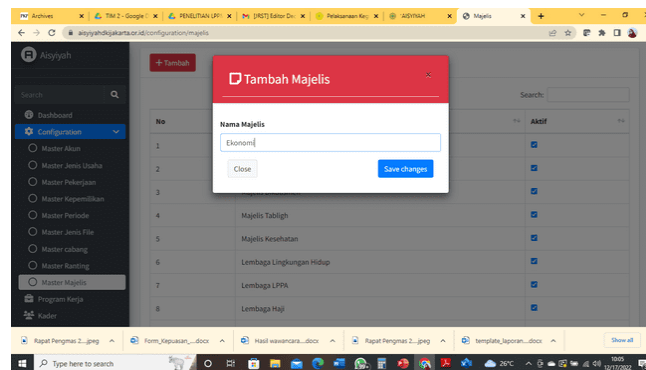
Archives | TIM 2 - Google | PENELITIAN LPP | [IRST] Editor Dis | Pelaksanaan Keg | AISYIYAH | Majelis

aisyiyahdkijakarta.or.id/configuration/majelis

Aisyiyah

Search

Dashboard
Configuration
Master Akun
Master Jenis Usaha
Master Pekerjaan
Master Kepemilikan
Master Periode
Master Jenis File
Master cabang
Master Ranting
Master Majelis
Program Kerja
Kader

+ Tambah

Search:

| No | | Aktif |
|---|---|---|
| 1 | | |
| 2 | | |
| 3 | | |
| 4 | Majelis Tabligh | |
| 5 | Majelis Kesehatan | |
| 6 | Lembaga Lingkungan Hidup | |
| 7 | Lembaga LPPA | |
| 8 | Lembaga Haji | |

Tambah Majelis ×

Nama Majelis
Ekonomi

Close
Save changes

Rapat Pengmas 2....jpeg | Form_Kepuasan_....docx | Hasil wawancara....docx | Rapat Pengmas 2....jpeg | template_laporan....docx | Show all

Type here to search

26°C
10:05
12/17/2022